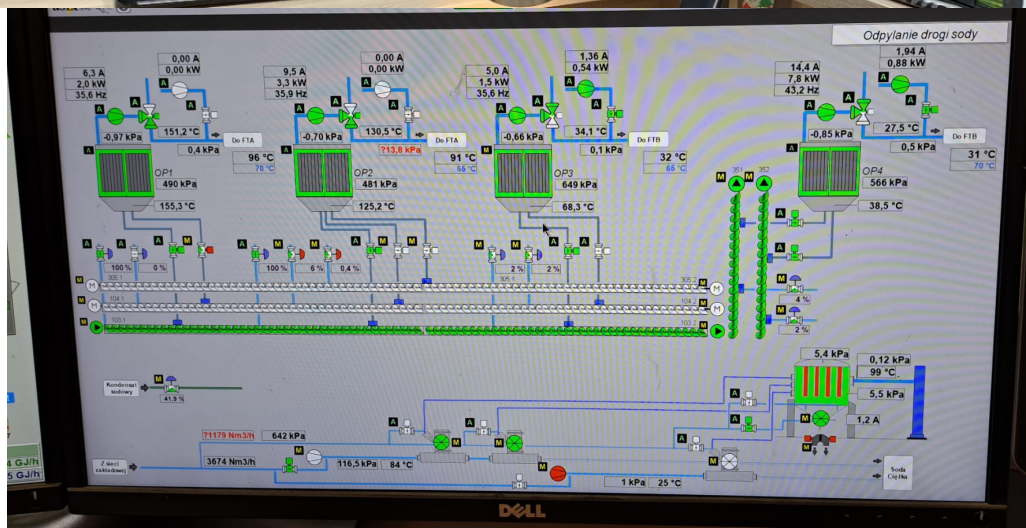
Odpylanie drogi sody

6,3 A
2,0 kW
35,6 Hz

0,00 A
0,00 kW

A
A
A

-0,97 kPa
151,2 °C
Do FTA
0,4 kPa
96 °C
70 °C
A
OP1
490 kPa
155,3 °C

9,5 A
3,3 kW
35,9 Hz

0,00 A
0,00 kW

-0,70 kPa
130,5 °C
Do FTA
?13,8 kPa
91 °C
55 °C
OP2
481 kPa
125,2 °C

5,0 A
1,5 kW
35,6 Hz

1,36 A
0,54 kW

-0,66 kPa
34,1 °C
Do FTB
0,1 kPa
32 °C
65 °C
OP3
649 kPa
68,3 °C

14,4 A
7,8 kW
43,2 Hz

1,94 A
0,88 kW

-0,85 kPa
27,5 °C
Do FTB
0,5 kPa
31 °C
70 °C
OP4
566 kPa
38,5 °C

100 %
0 %
100 %
6 %
0,4 %
2 %
2 %
4 %
2 %

M
M
M

Kondensat sodowy
41,9 %

5,4 kPa
0,12 kPa
99 °C
5,5 kPa
1,2 A

?1179 Nm3/h
642 kPa
Z sieci zakładowej
3674 Nm3/h
116,5 kPa
84 °C
1 kPa
25 °C
Soda Ciężka

DELL